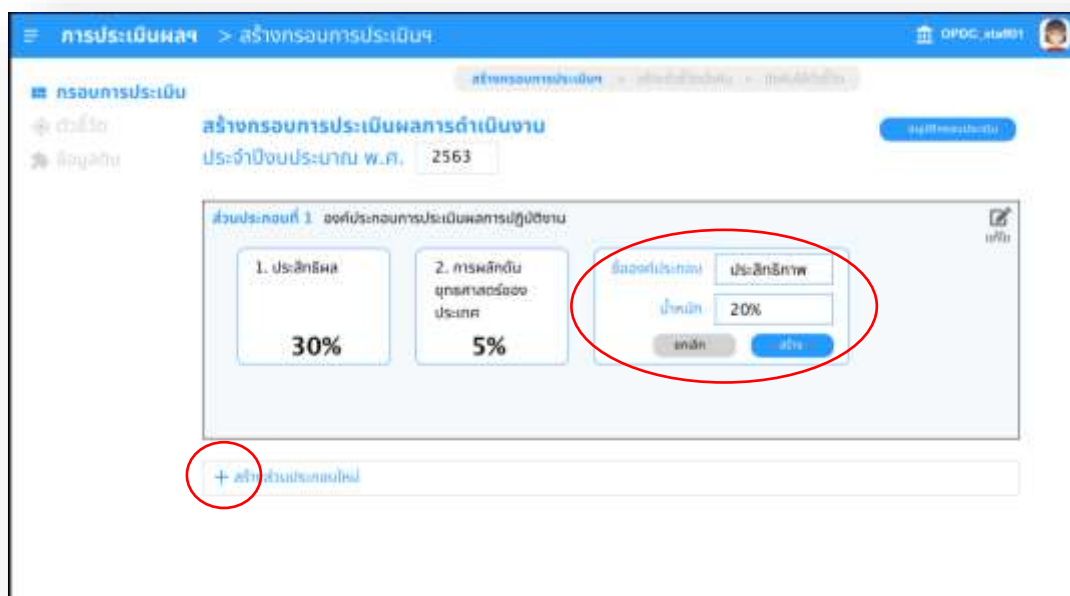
การประเมินผลฯ > สร้างกรอบการประเมินฯ

OPDC_staff01

กรอบการประเมิน
ตัวชี้วัด
ข้อมูลดิบ

สร้างกรอบการประเมินฯ > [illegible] > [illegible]

สร้างกรอบการประเมินผลการดำเนินงาน
ประจำปีงบประมาณ พ.ศ. 2563

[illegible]

ส่วนประกอบที่ 1 องค์ประกอบการประเมินผลการปฏิบัติงาน
แก้ไข

1. ประสิทธิผล
30%

2. การผลักดันยุทธศาสตร์ของประเทศ
5%

ชื่อองค์ประกอบ ประสิทธิภาพ
น้ำหนัก 20%
ยกเลิก สร้าง

+ สร้างส่วนประกอบใหม่